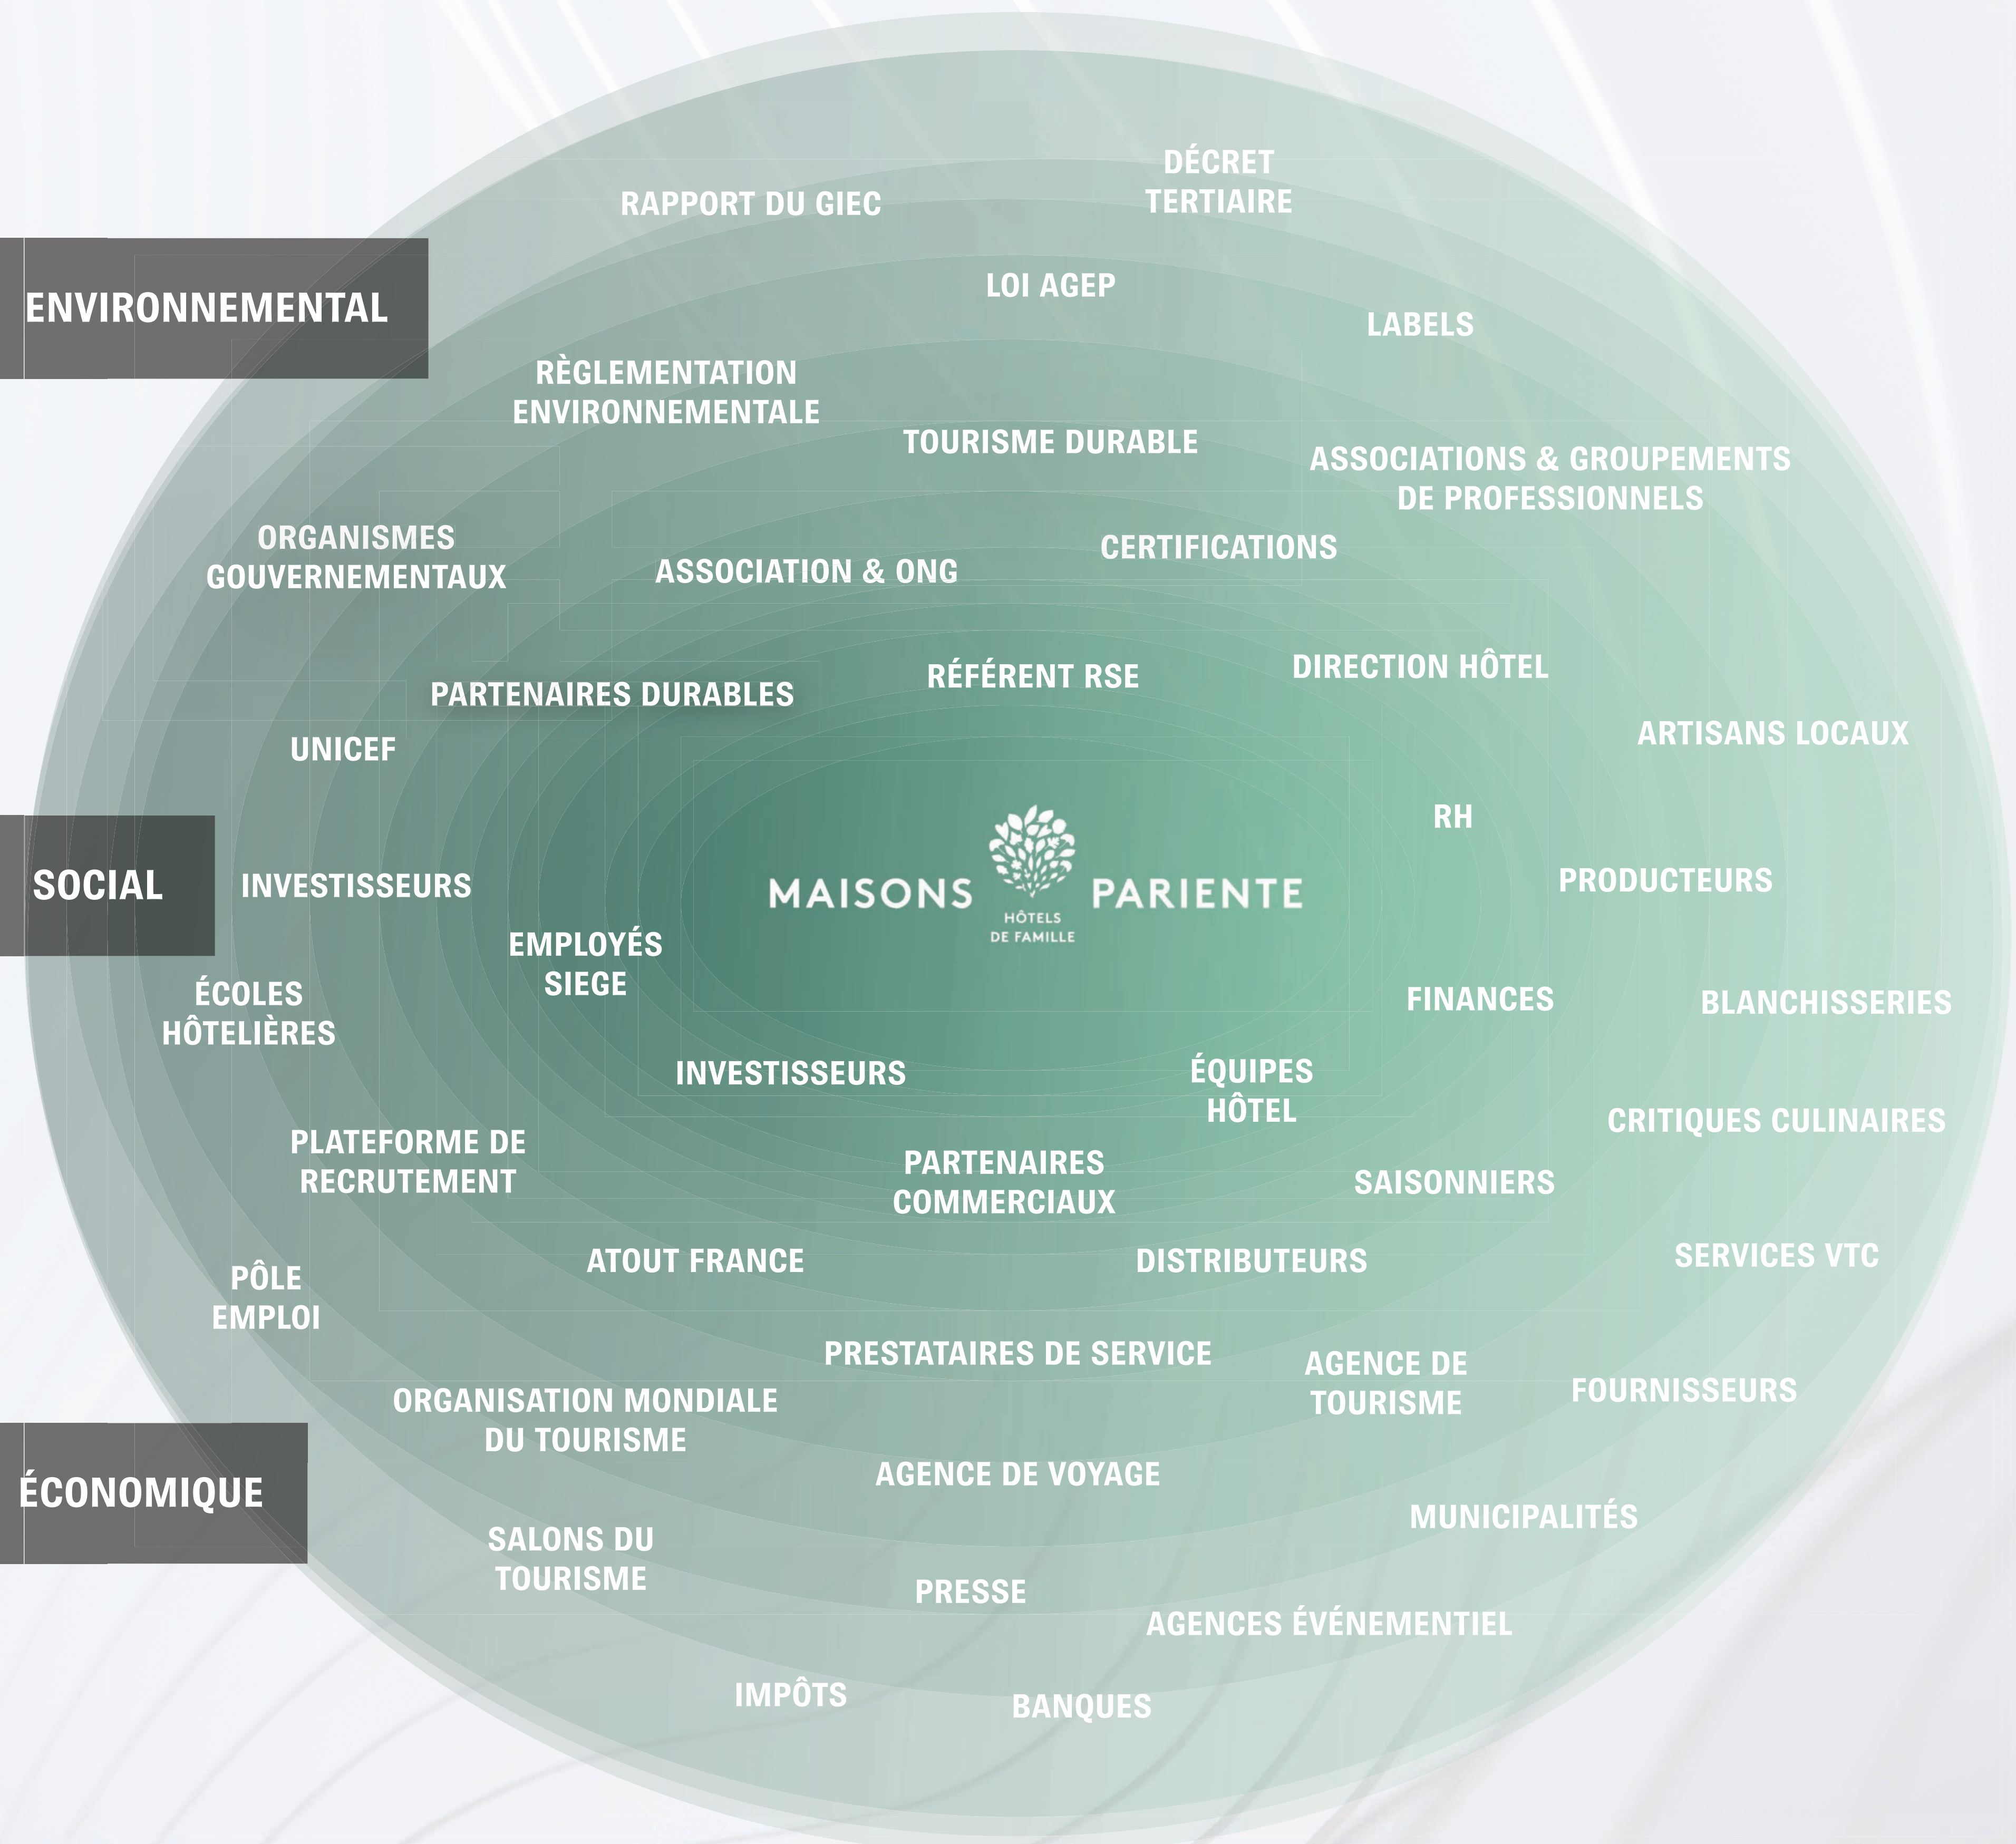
DÉCRET TERTIAIRE

RAPPORT DU GIEC

ENVIRONNEMENTAL

LOI AGEP

LABELS

RÈGLEMENTATION ENVIRONNEMENTALE

TOURISME DURABLE

ASSOCIATIONS & GROUPEMENTS DE PROFESSIONNELS

ORGANISMES GOUVERNEMENTAUX

ASSOCIATION & ONG

CERTIFICATIONS

DIRECTION HÔTEL

RÉFÉRENT RSE

PARTENAIRES DURABLES

ARTISANS LOCAUX

UNICEF

RH

SOCIAL

INVESTISSEURS

MAISONS PARIENTE
HÔTELS DE FAMILLE

PRODUCTEURS

EMPLOYÉS SIEGE

FINANCES

BLANCHISSERIES

ÉCOLES HÔTELIÈRES

INVESTISSEURS

ÉQUIPES HÔTEL

CRITIQUES CULINAIRES

PLATEFORME DE RECRUTEMENT

PARTENAIRES COMMERCIAUX

SAISONNIERS

ATOUT FRANCE

DISTRIBUTEURS

SERVICES VTC

PÔLE EMPLOI

PRESTATAIRES DE SERVICE

AGENCE DE TOURISME

FOURNISSEURS

ORGANISATION MONDIALE DU TOURISME

ÉCONOMIQUE

AGENCE DE VOYAGE

MUNICIPALITÉS

SALONS DU TOURISME

PRESSE

AGENCES ÉVÉNEMENTIEL

IMPÔTS

BANQUES